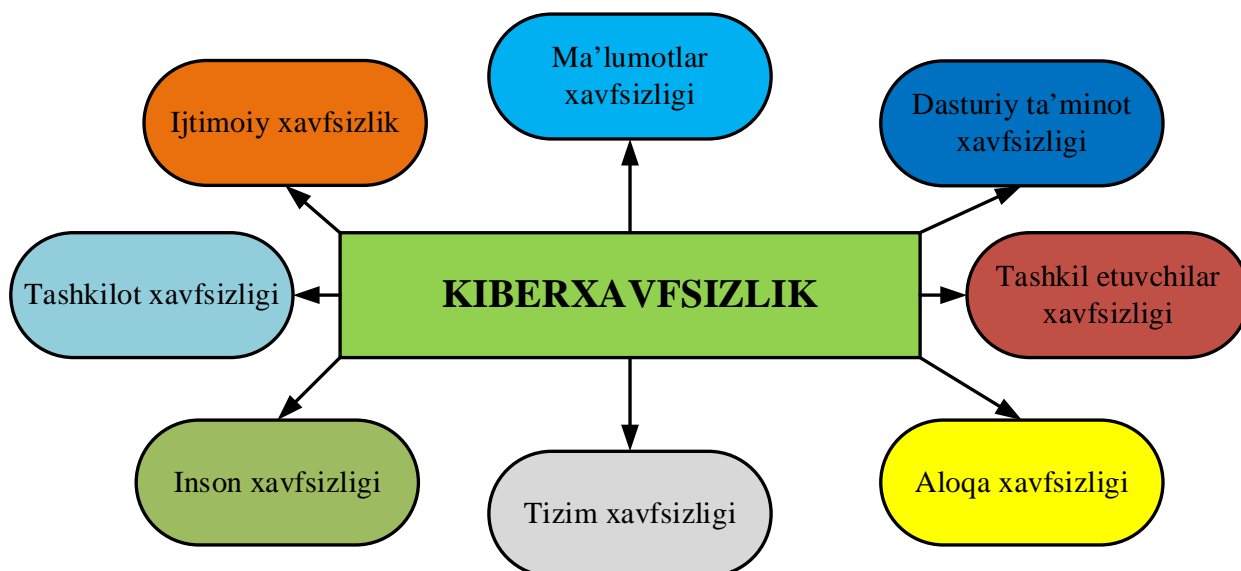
Ma’lumotlar xavfsizligi

Ijtimoiy xavfsizlik

Dasturiy ta’minot xavfsizligi

Tashkilot xavfsizligi

KIBERXAVFSIZLIK

Tashkil etuvchilar xavfsizligi

Inson xavfsizligi

Tizim xavfsizligi

Aloqa xavfsizligi